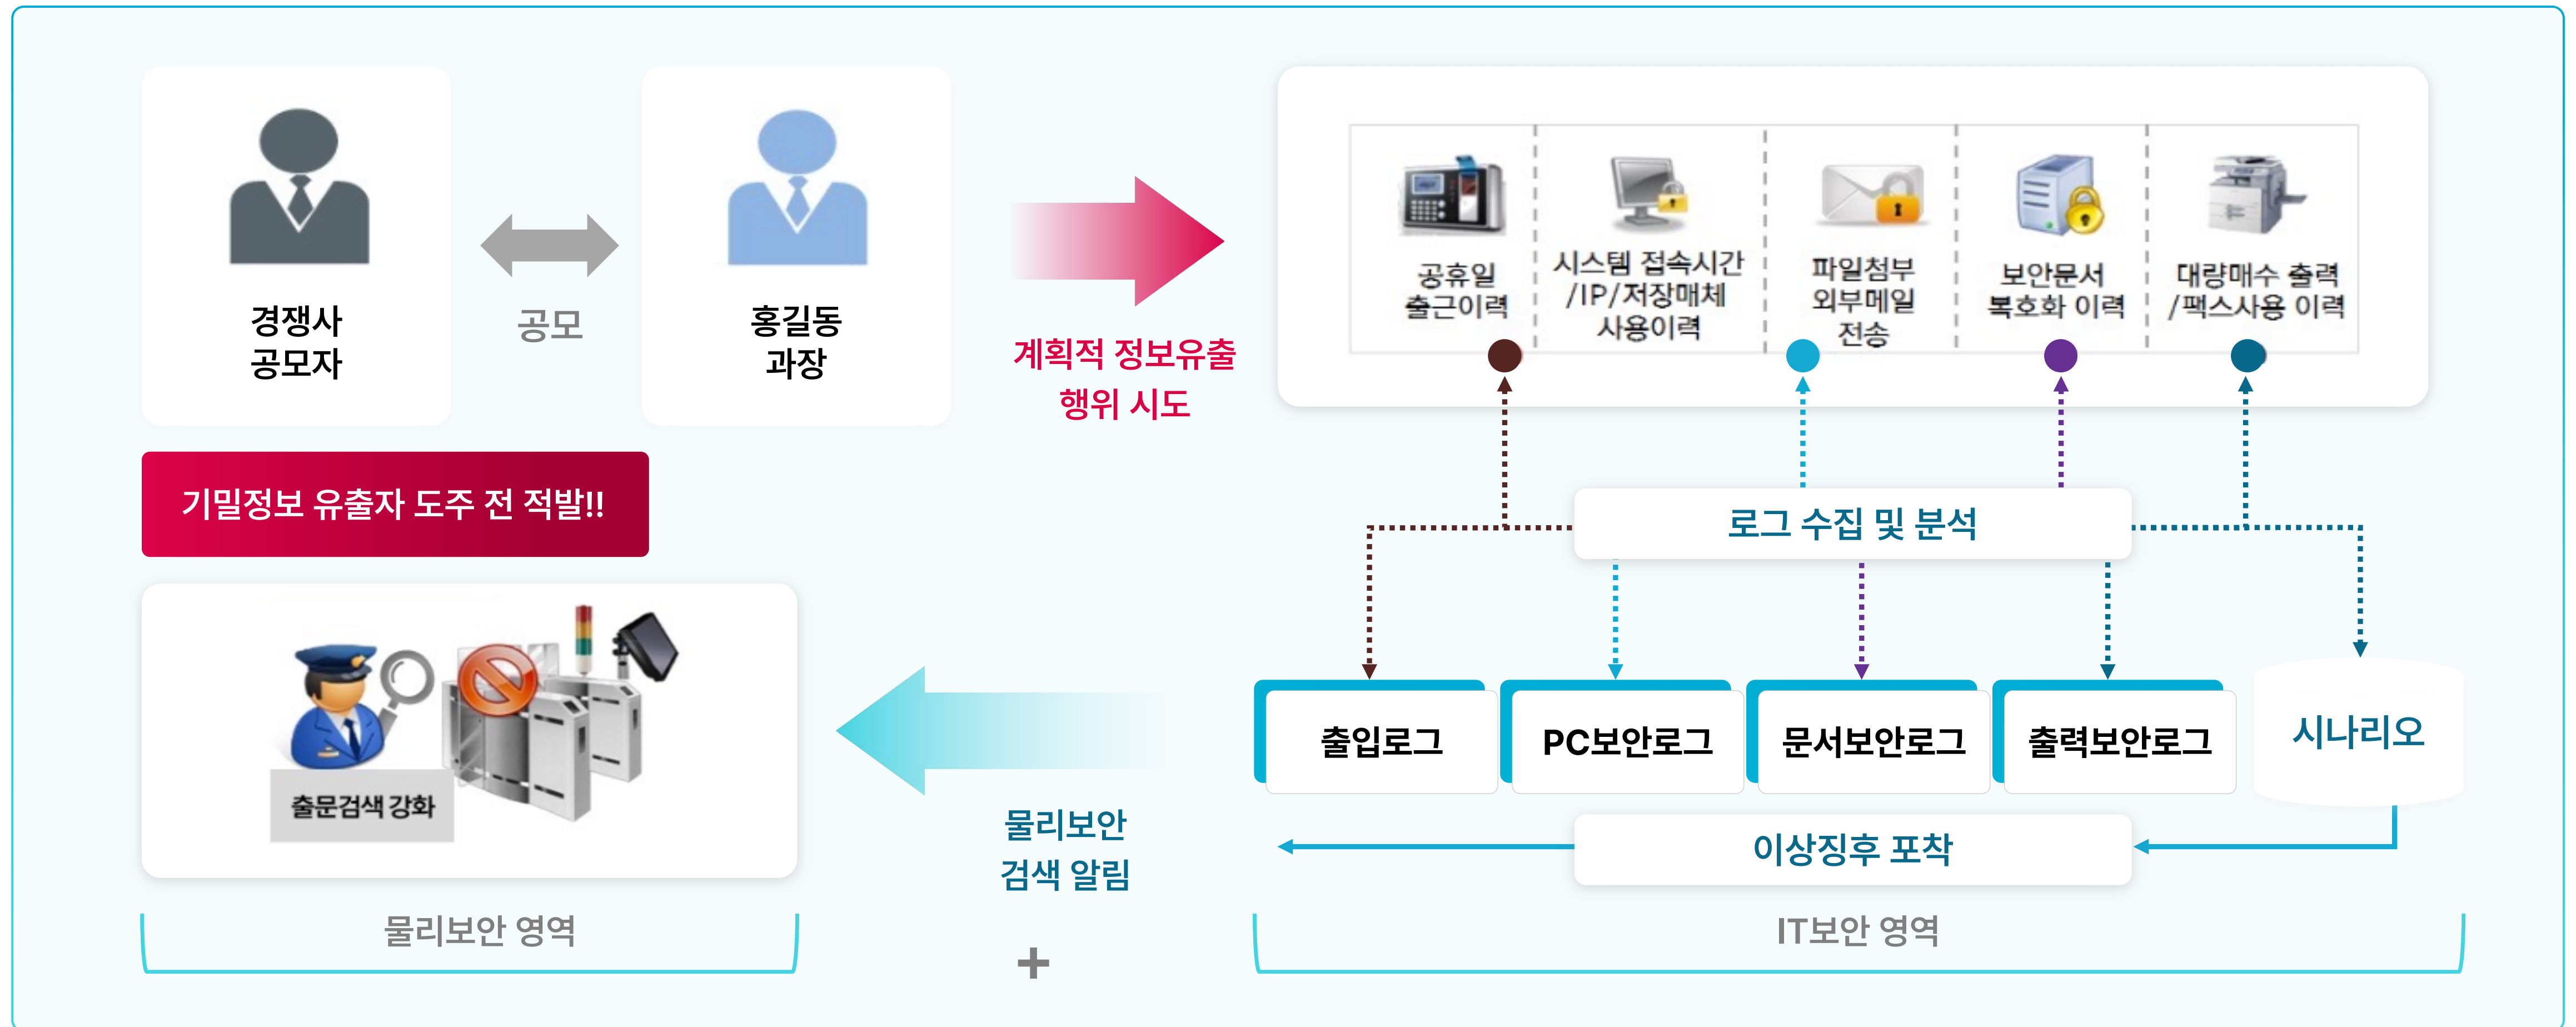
경쟁사
공모자

공모

홍길동
과장

계획적 정보유출
행위 시도

공휴일
출근이력

시스템 접속시간
/IP/저장매체
사용이력

파일첨부
외부메일
전송

보안문서
복호화 이력

대량매수 출력
/팩스사용 이력

기밀정보 유출자 도주 전 적발!!

로그 수집 및 분석

출문검색 강화

출입로그

PC보안로그

문서보안로그

출력보안로그

시나리오

이상징후 포착

물리보안
검색 알림

물리보안 영역

+

IT보안 영역